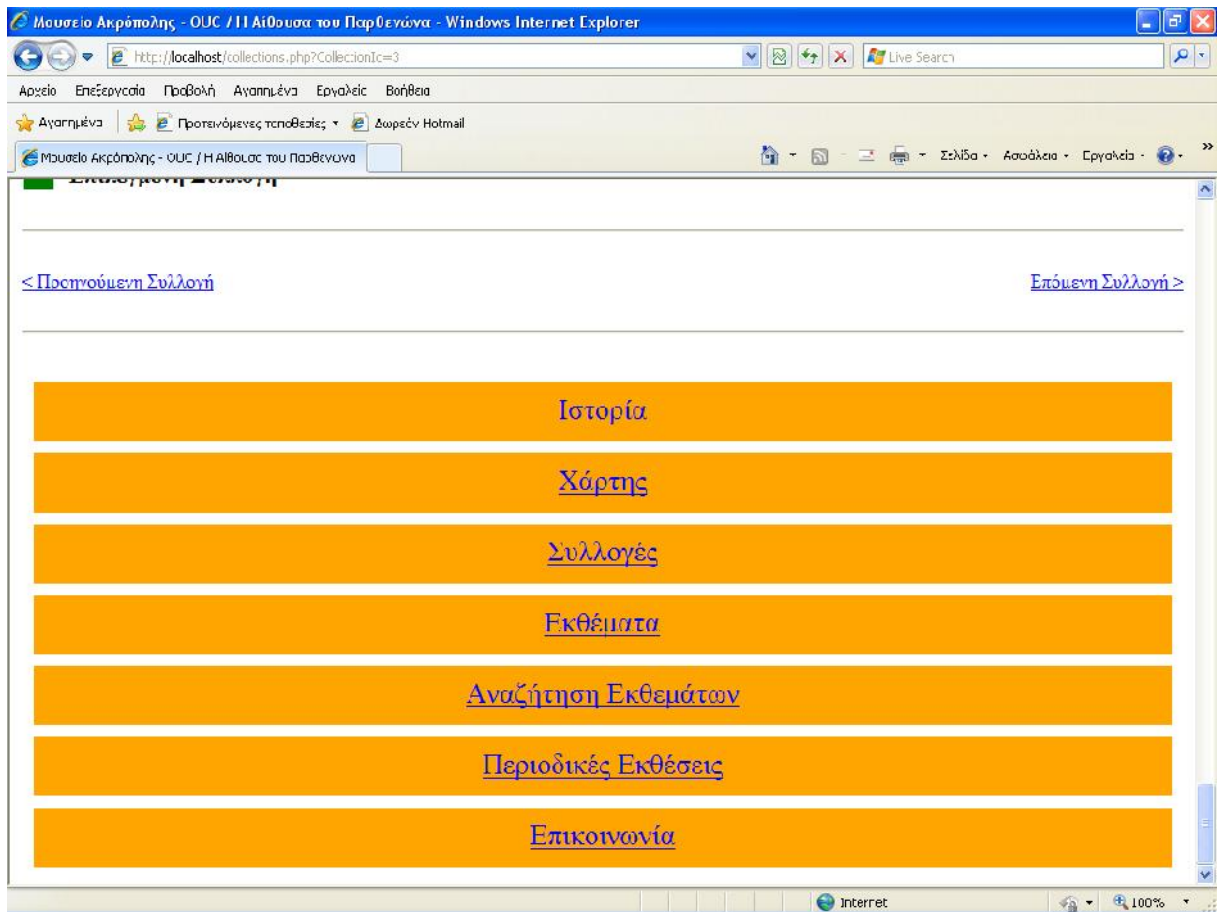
Μουσείο Ακρόπολης - OUC / Η Αίθουσα του Παρθενώνα - Windows Internet Explorer

http://localhost/collections.php?CollectionId=3

Live Search

Αρχείο Επεξεργασία Προβολή Αγαπημένα Εργαλεία Βοήθεια

Αγαπημένα Προτεινόμενες τοποθεσίες Δωρεάν Hotmail

Μουσείο Ακρόπολης - OUC / Η Αίθουσα του Παρθενώνα

Σελίδα Ασφάλεια Εργαλεία

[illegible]

< Προηγούμενη Συλλογή

Επόμενη Συλλογή >

Ιστορία

Χάρτης

Συλλογές

Εκθέματα

Αναζήτηση Εκθεμάτων

Περιοδικές Εκθέσεις

Επικοινωνία

Internet

100%